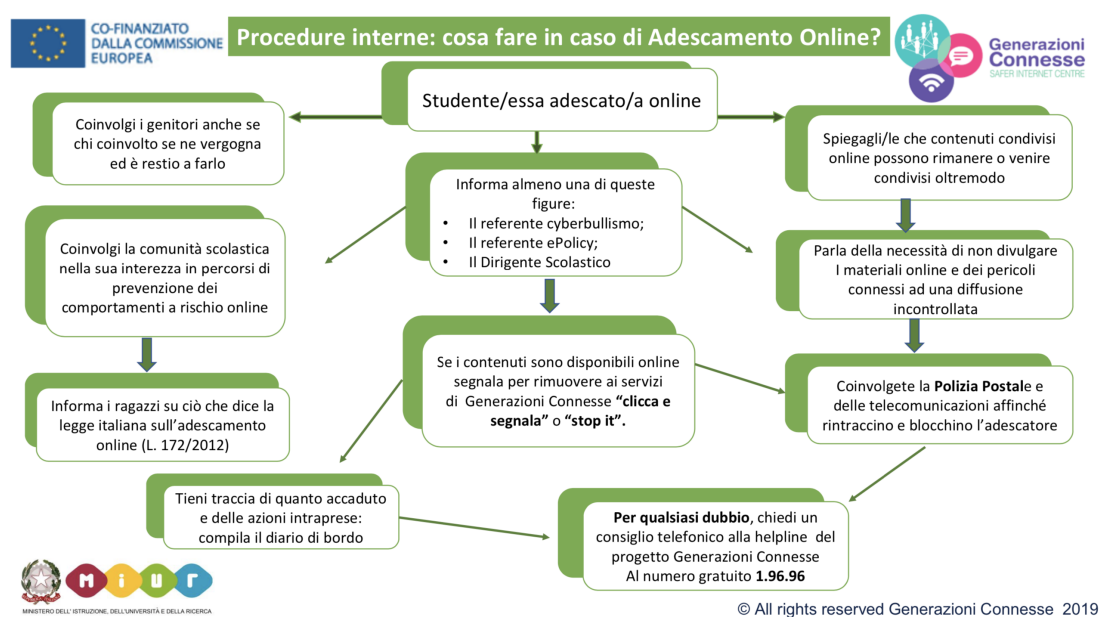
CO-FINANZIATO DALLA COMMISSIONE EUROPEA

Procedure interne: cosa fare in caso di Adescamento Online?

Generazioni Connesse
SAFER INTERNET CENTRE

Studente/essa adescato/a online

Coinvolgi i genitori anche se chi coinvolto se ne vergogna ed è restio a farlo

Informa almeno una di queste figure:
• Il referente cyberbullismo;
• Il referente ePolicy;
• Il Dirigente Scolastico

Spiegagli/le che contenuti condivisi online possono rimanere o venire condivisi oltremodo

Coinvolgi la comunità scolastica nella sua interezza in percorsi di prevenzione dei comportamenti a rischio online

Parla della necessità di non divulgare I materiali online e dei pericoli connessi ad una diffusione incontrollata

Se i contenuti sono disponibili online segnala per rimuovere ai servizi di Generazioni Connesse **"clicca e segnala"** o **"stop it"**.

Coinvolgete la **Polizia Postal**e e delle telecomunicazioni affinché rintraccino e blocchino l'adescatore

Informa i ragazzi su ciò che dice la legge italiana sull'adescamento online (L. 172/2012)

Tieni traccia di quanto accaduto e delle azioni intraprese: compila il diario di bordo

**Per qualsiasi dubbio**, chiedi un consiglio telefonico alla helpline del progetto Generazioni Connesse Al numero gratuito **1.96.96**

MIUR
MINISTERO DELL'ISTRUZIONE, DELL'UNIVERSITÀ E DELLA RICERCA

© All rights reserved Generazioni Connesse 2019